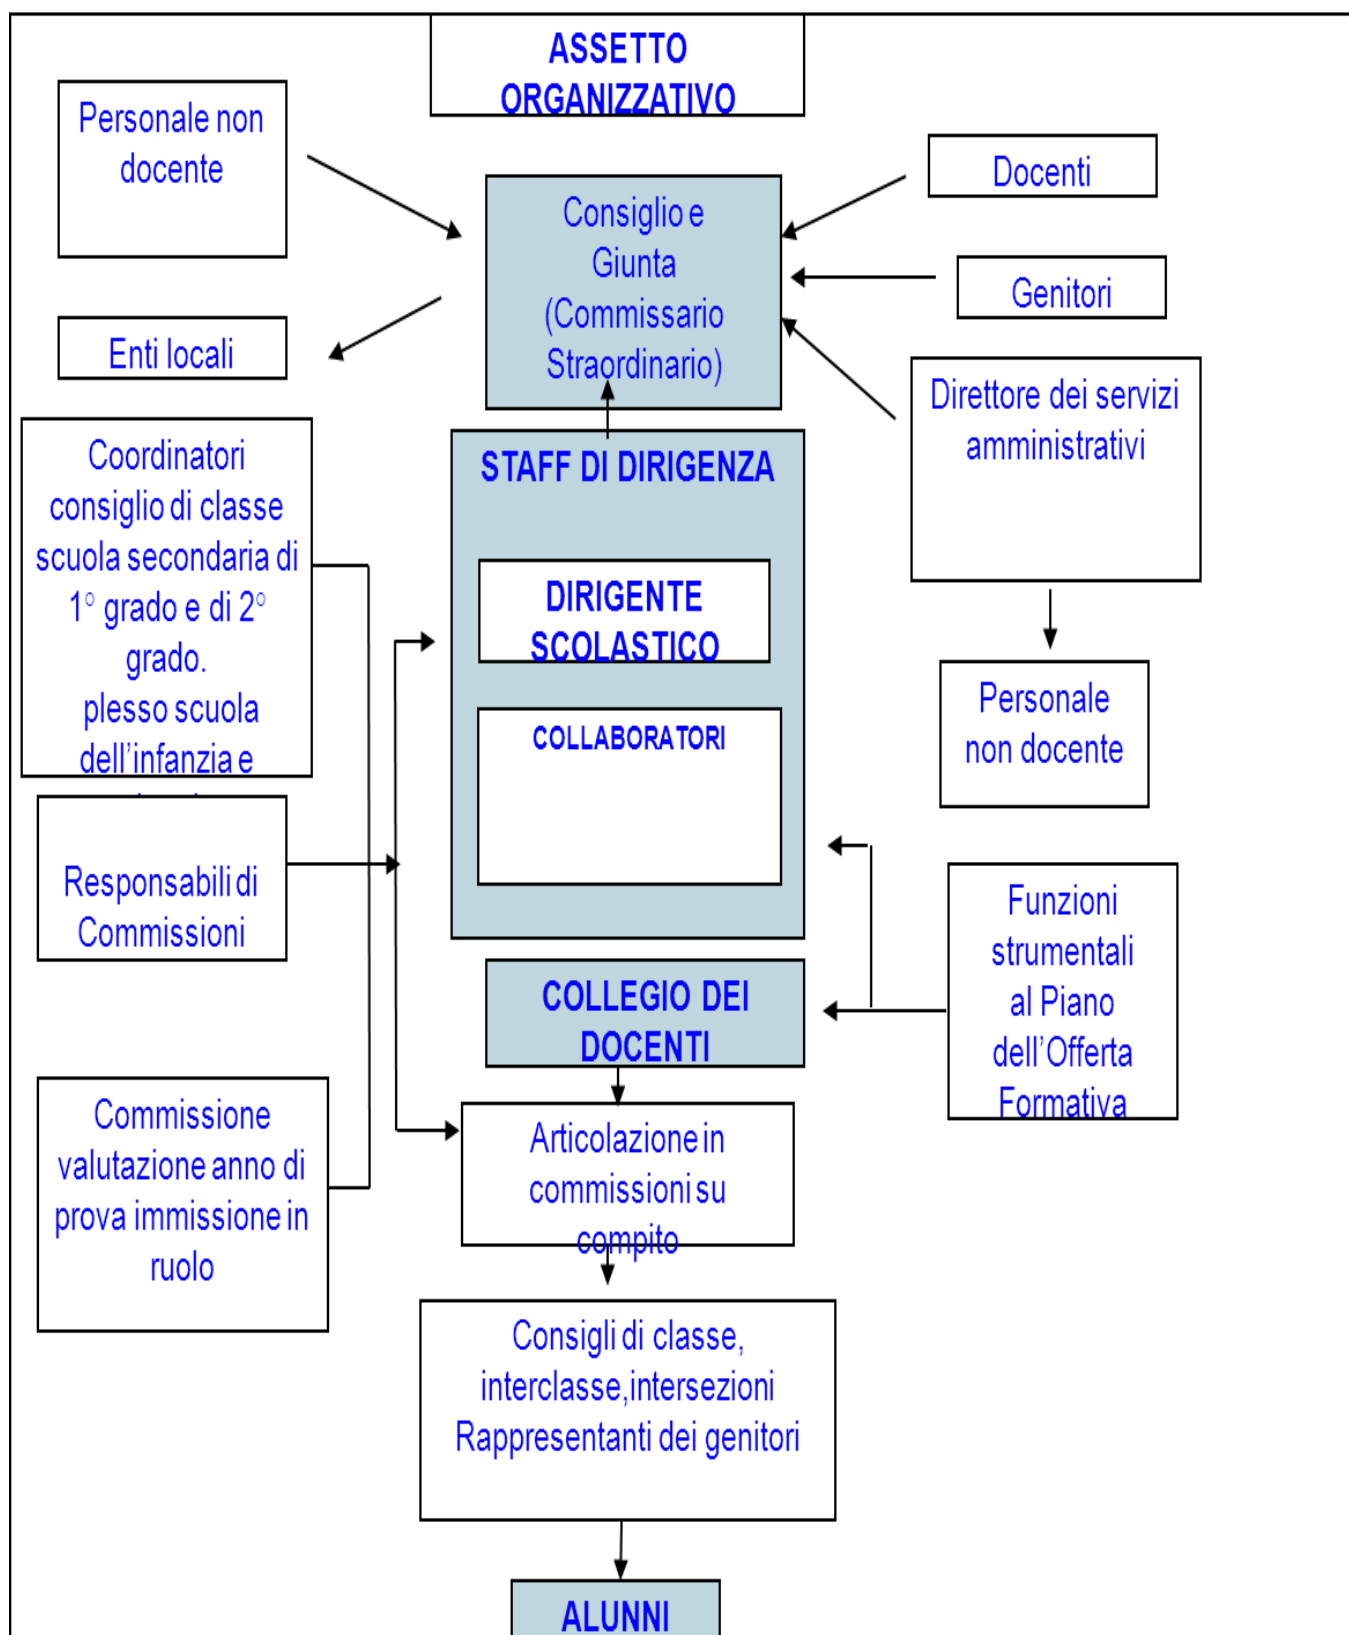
ASSETTO ORGANIZZATIVO

Personale non docente

Consiglio e Giunta (Commissario Straordinario)

Docenti

Genitori

Enti locali

Direttore dei servizi amministrativi

Coordinatori consiglio di classe scuola secondaria di 1° grado e di 2° grado. plesso scuola dell'infanzia e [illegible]

STAFF DI DIRIGENZA

DIRIGENTE SCOLASTICO

COLLABORATORI

Personale non docente

Responsabili di Commissioni

Funzioni strumentali al Piano dell'Offerta Formativa

COLLEGIO DEI DOCENTI

Commissione valutazione anno di prova immissione in ruolo

Articolazione in commissioni su compito

Consigli di classe, interclasse,intersezioni Rappresentanti dei genitori

ALUNNI